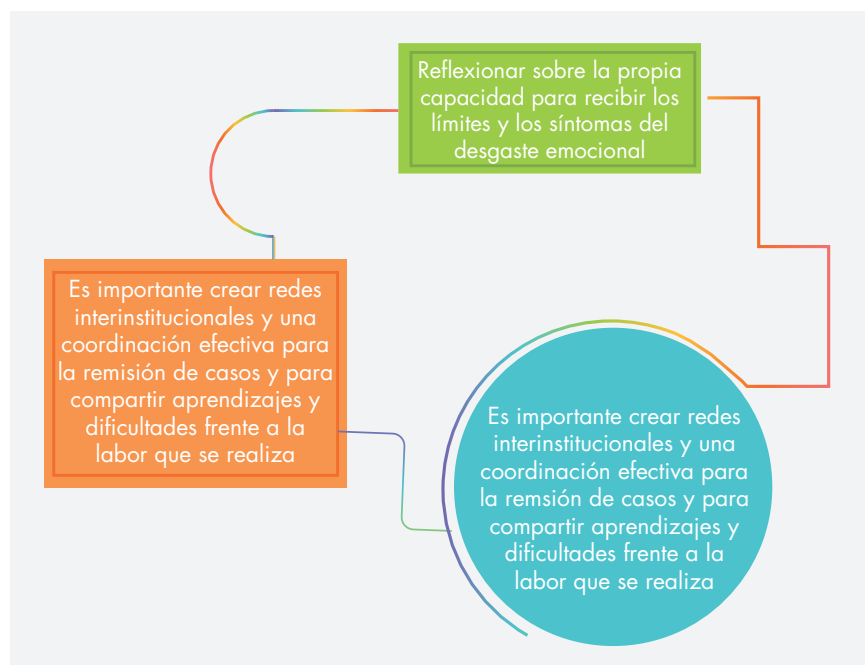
Reflexionar sobre la propia capacidad para recibir los límites y los síntomas del desgaste emocional

Es importante crear redes interinstitucionales y una coordinación efectiva para la remisión de casos y para compartir aprendizajes y dificultades frente a la labor que se realiza

Es importante crear redes interinstitucionales y una coordinación efectiva para la remsión de casos y para compartir aprendizajes y dificultades frente a la labor que se realiza